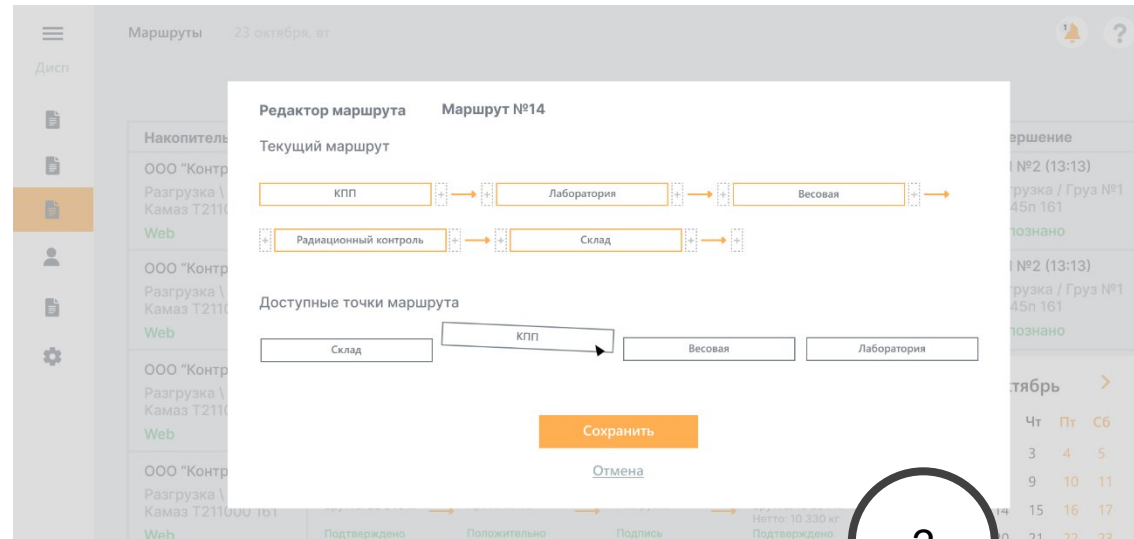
Маршруты 23 октября, вт

Дисп

Накопитель

ООО "Контр
Разгрузка \
Камаз Т211
Web

ООО "Контр
Разгрузка \
Камаз Т211
Web

ООО "Контр
Разгрузка \
Камаз Т211
Web

ООО "Контр
Разгрузка \
Камаз Т211000 161
Web

Редактор маршрута Маршрут №14

Текущий маршрут

КПП → Лаборатория → Весовая →

Радиационный контроль → Склад →

Доступные точки маршрута

Склад КПП Весовая Лаборатория

Сохранить

Отмена

Подтверждено Положительно Подпись Нетто: 10 330 кг Подтверждено

вершение
№2 (13:13)
грузка / Груз №1
45п 161
лознано
№2 (13:13)
грузка / Груз №1
45п 161
лознано

тябрь >
Чт Пт Сб
3 4 5
9 10 11
14 15 16 17
20 21 22 23

2